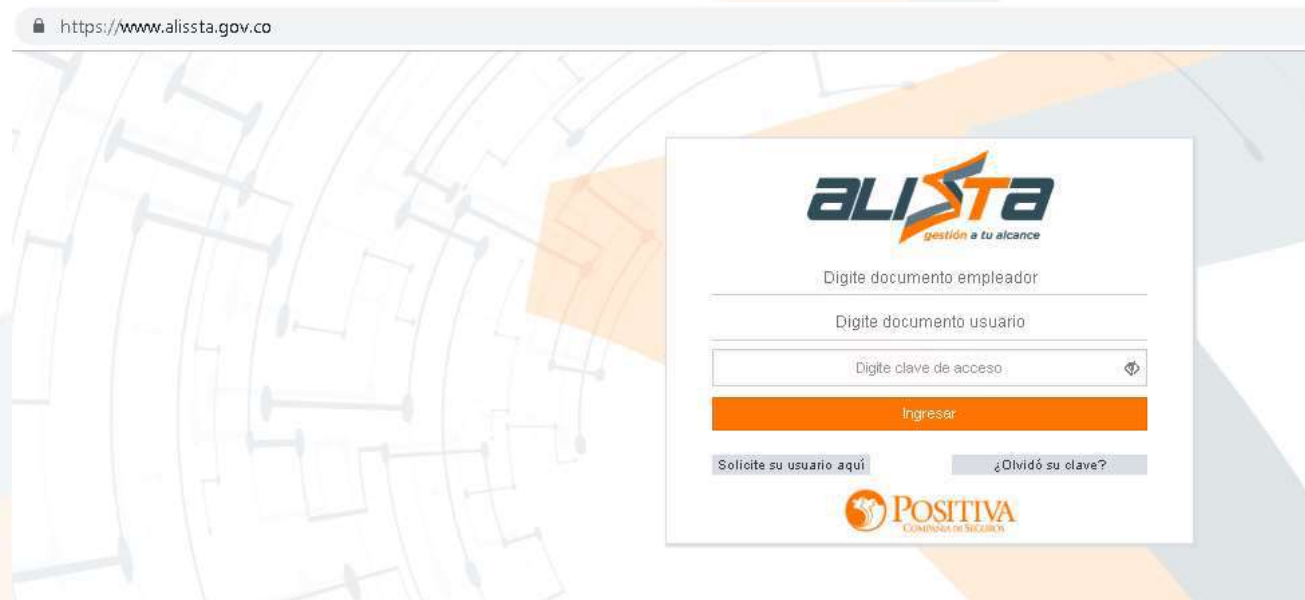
https://www.alissta.gov.co

alissta
gestión a tu alcance

Digite documento empleador

Digite documento usuario

Digite clave de acceso

Ingresar

Solicite su usuario aquí

¿Olvidó su clave?

POSITIVA
COMPAÑÍA DE SEGUROS